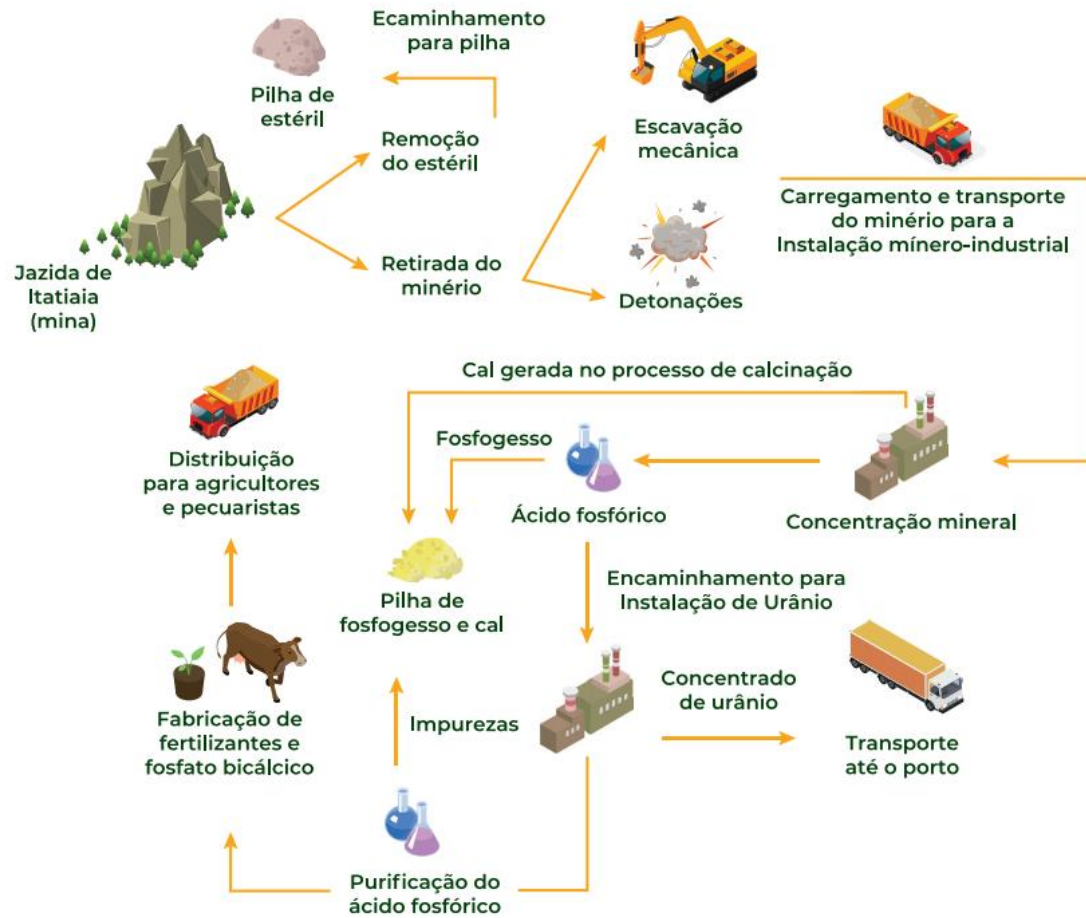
Ecaminhamento para pilha

Pilha de estéril

Remoção do estéril

Escavação mecânica

Carregamento e transporte do minério para a Instalação mínero-industrial

Jazida de Itatiaia (mina)

Retirada do minério

Detonações

Cal gerada no processo de calcinação

Distribuição para agricultores e pecuaristas

Fosfogesso

Ácido fosfórico

Concentração mineral

Encaminhamento para Instalação de Urânio

Pilha de fosfogesso e cal

Concentrado de urânio

Fabricação de fertilizantes e fosfato bicálcico

Impurezas

Transporte até o porto

Purificação do ácido fosfórico